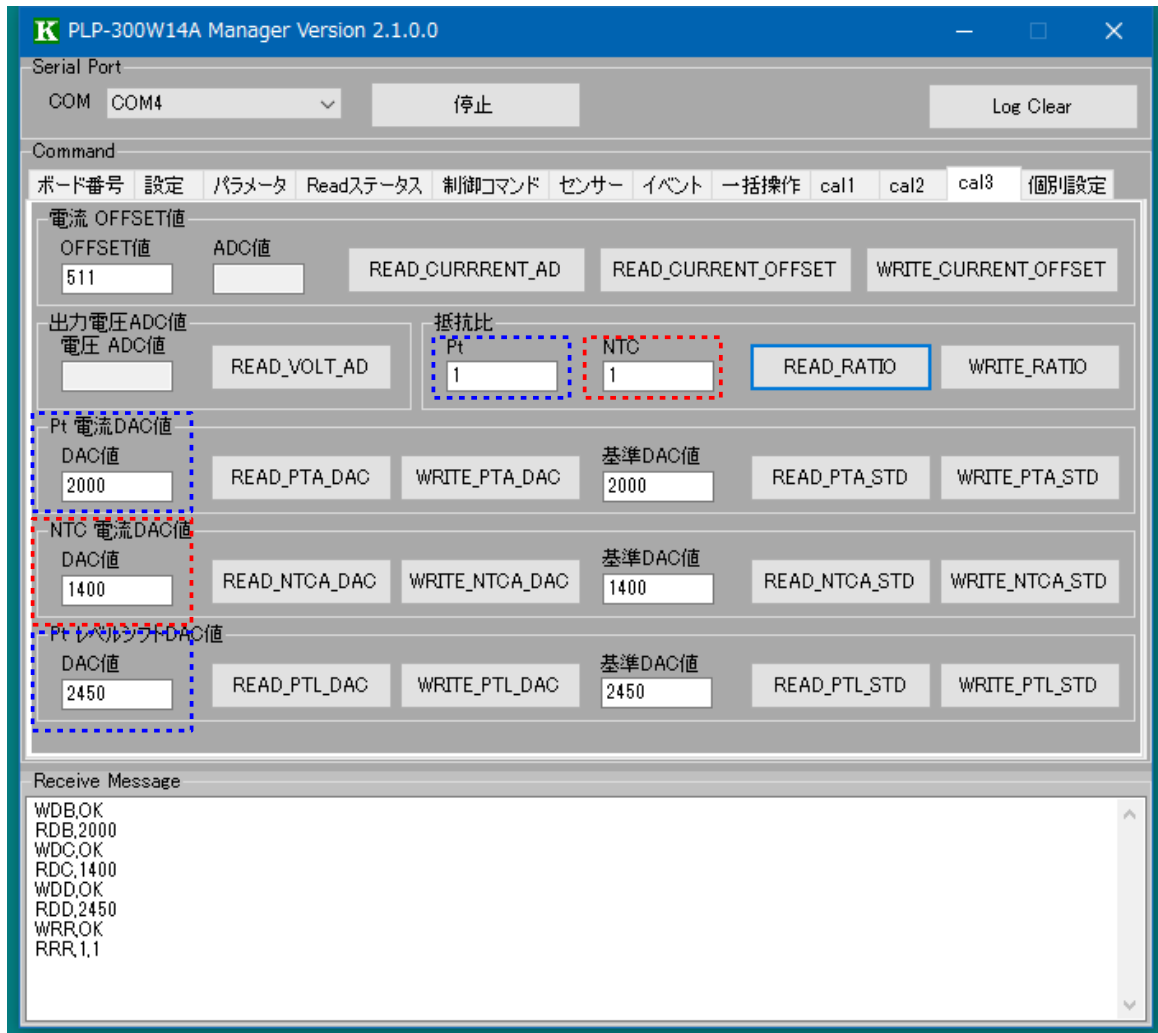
K PLP-300W14A Manager Version 2.1.0.0

Serial Port
COM COM4
停止
Log Clear

Command
ボード番号 設定 パラメータ Readステータス 制御コマンド センサー イベント 一括操作 cal1 cal2 cal3 個別設定

電流 OFFSET値
OFFSET値
511
ADC値
READ_CURRRENT_AD
READ_CURRENT_OFFSET
WRITE_CURRENT_OFFSET

出力電圧ADC値
電圧 ADC値
READ_VOLT_AD

抵抗比
Pt
1
NTC
1
READ_RATIO
WRITE_RATIO

Pt 電流DAC値
DAC値
2000
READ_PTA_DAC
WRITE_PTA_DAC
基準DAC値
2000
READ_PTA_STD
WRITE_PTA_STD

NTC 電流DAC値
DAC値
1400
READ_NTCA_DAC
WRITE_NTCA_DAC
基準DAC値
1400
READ_NTCA_STD
WRITE_NTCA_STD

Pt レベルシフトDAC値
DAC値
2450
READ_PTL_DAC
WRITE_PTL_DAC
基準DAC値
2450
READ_PTL_STD
WRITE_PTL_STD

Receive Message
WDB,OK
RDB,2000
WDC,OK
RDC,1400
WDD,OK
RDD,2450
WRR,OK
RRR,1,1